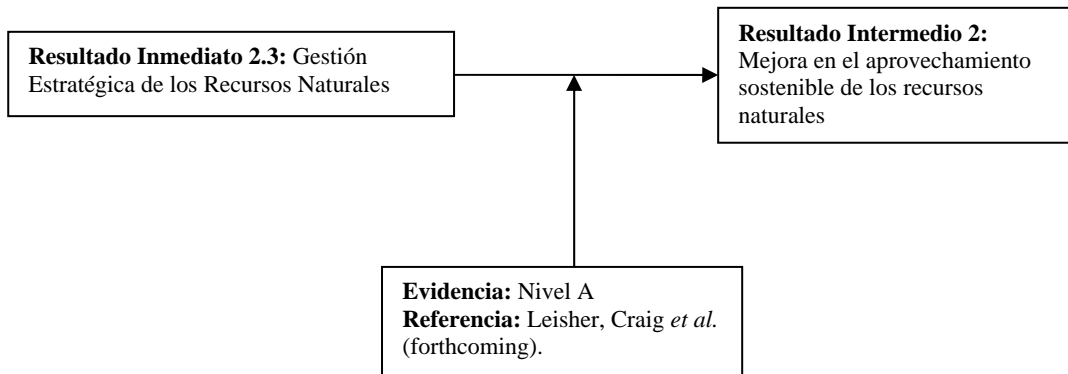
**Resultado Inmediato 2.3:** Gestión Estratégica de los Recursos Naturales

**Resultado Intermedio 2:** Mejora en el aprovechamiento sostenible de los recursos naturales

**Evidencia:** Nivel A
**Referencia:** Leisher, Craig *et al.* (forthcoming).